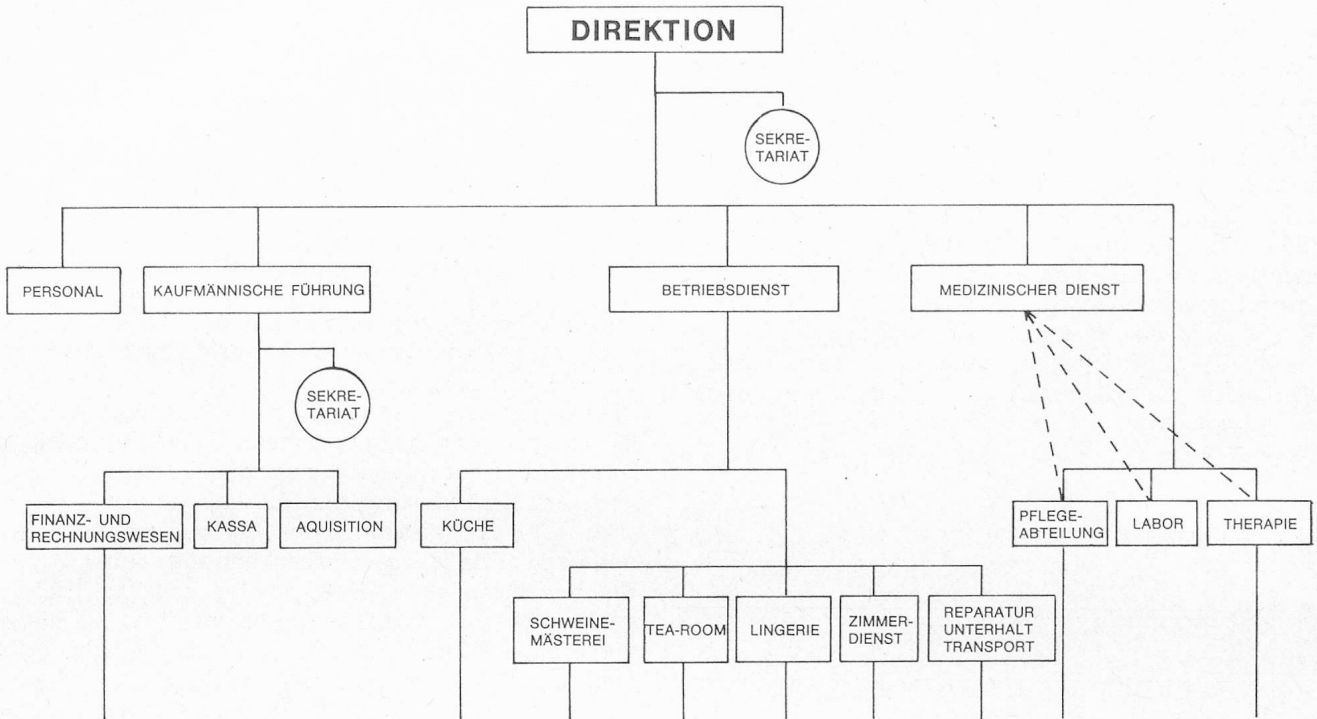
DIREKTION

SEKRETARIAT

PERSONAL

KAUFMÄNNISCHE FÜHRUNG

BETRIEBSDIENST

MEDIZINISCHER DIENST

SEKRETARIAT

FINANZ- UND RECHNUNGSWESEN

KASSA

AQUISITION

KÜCHE

PFLEGEABTEILUNG

LABOR

THERAPIE

SCHWEINEMÄSTEREI

TEA-ROOM

LINGERIE

ZIMMERDIENST

REPARATUR UNTERHALT TRANSPORT